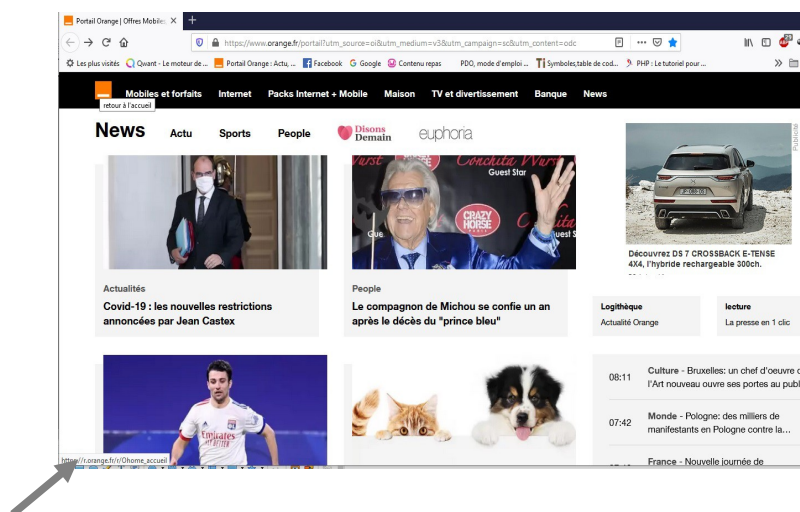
Portail Orange | Offres Mobiles ×
https://www.orange.fr/portail?utm_source=oi&utm_medium=v3&utm_campaign=sc&utm_content=odc
Les plus visités Qwant - Le moteur de ... Portail Orange : Actu, ... Facebook Google Contenu repas PDO, mode d'emploi ... Symboles,table de cod... PHP : Le tutoriel pour ...

Mobiles et forfaits Internet Packs Internet + Mobile Maison TV et divertissement Banque News
retour à l'accueil

News Actu Sports People Disons Demain euphoria

Publicité
Découvrez DS 7 CROSSBACK E-TENSE 4X4, l'hybride rechargeable 300ch.

Conchita Wurst
Guest Star
CRAZY HORSE

Actualités
Covid-19 : les nouvelles restrictions annoncées par Jean Castex

People
Le compagnon de Michou se confie un an après le décès du "prince bleu"

Logithèque
Actualité Orange

lecture
La presse en 1 clic

08:11 Culture - Bruxelles: un chef d'oeuvre d l'Art nouveau ouvre ses portes au publ

07:42 Monde - Pologne: des milliers de manifestants en Pologne contre la...

France - Nouvelle journée de

Emirates

https://r.orange.fr/r/Ohome_accueil